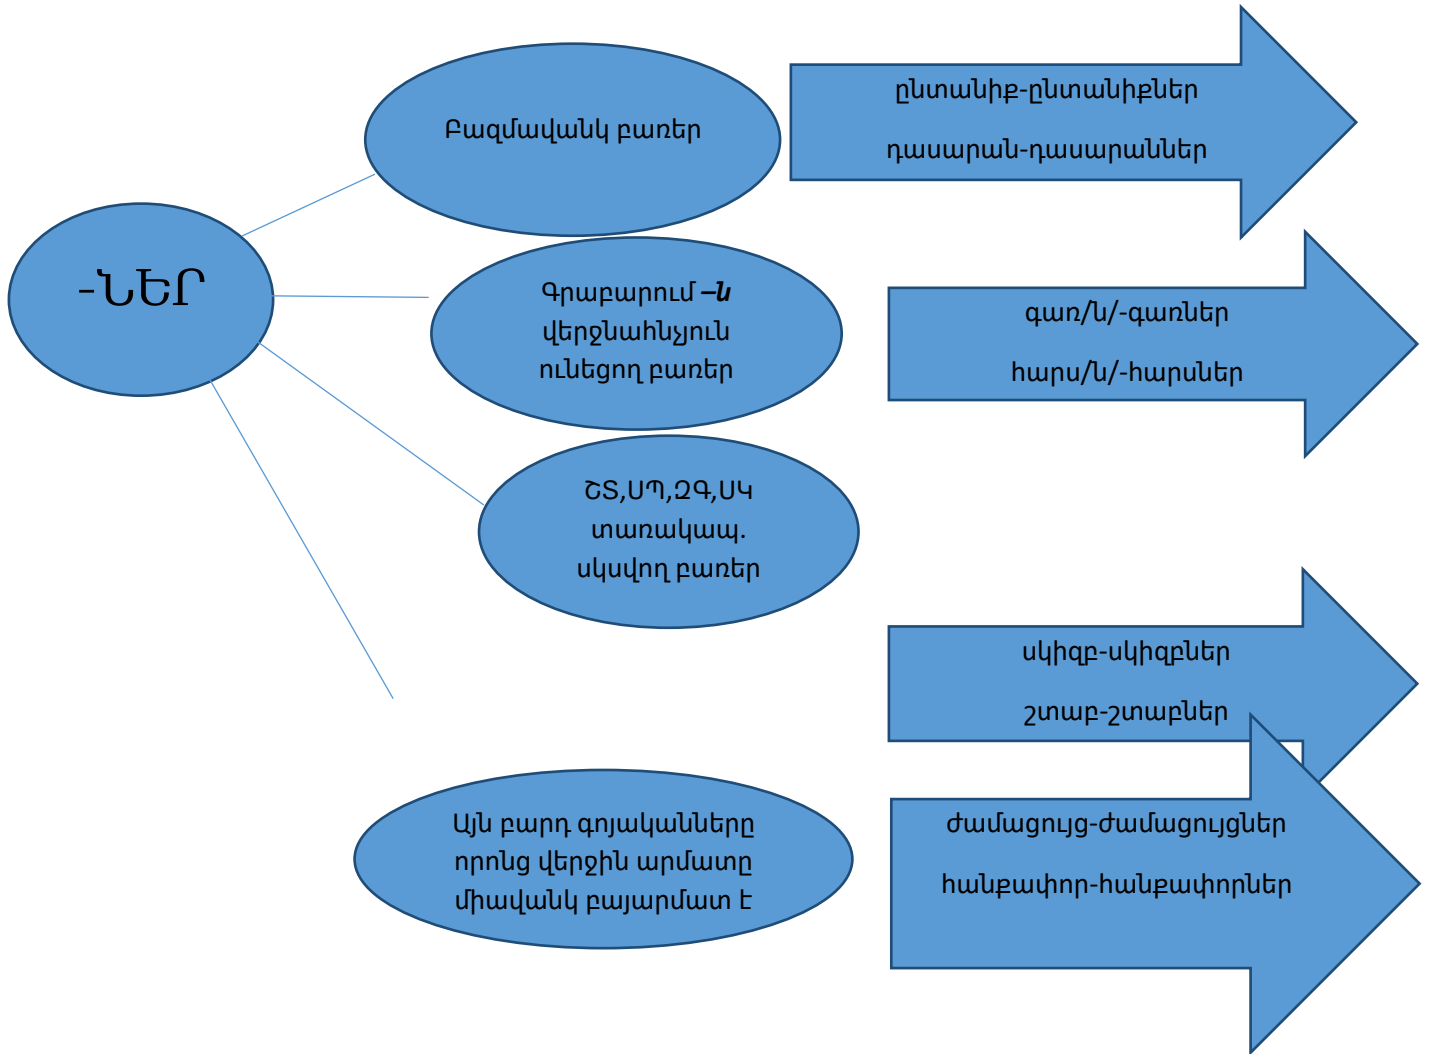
-ՆԵՐ

Բազմավանկ բառեր

ընտանիք-ընտանիքներ

դասարան-դասարաններ

Գրաբարում –ն վերջնահնչյուն ունեցող բառեր

գառ/ն/-գառներ

հարս/ն/-հարսներ

ՇՏ,ՍՊ,ՁԳ,ՍԿ տառակապ. սկսվող բառեր

սկիզբ-սկիզբներ

շտաբ-շտաբներ

Այն բարդ գոյականները որոնց վերջին արմատը միավանկ բայարմատ է

ժամացույց-ժամացույցներ

հանքափոր-հանքափորներ